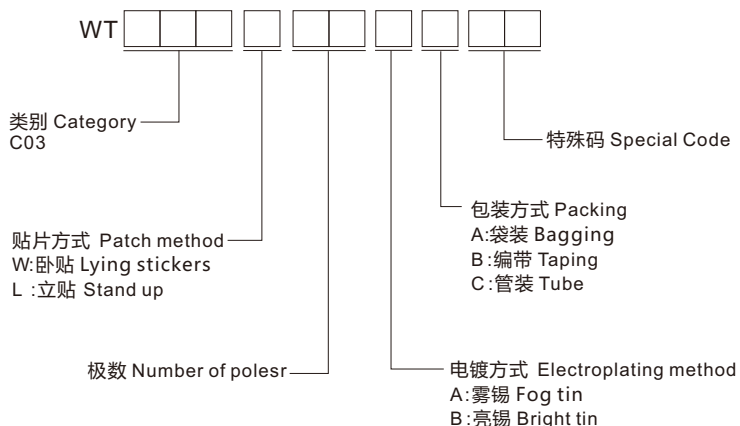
WT

类别 Category
C03

特殊码 Special Code

包装方式 Packing
A:袋装 Bagging
B:编带 Taping
C:管装 Tube

贴片方式 Patch method
W:卧贴 Lying stickers
L :立贴 Stand up

极数 Number of polesr

电镀方式 Electroplating method
A:雾锡 Fog tin
B:亮锡 Bright tin